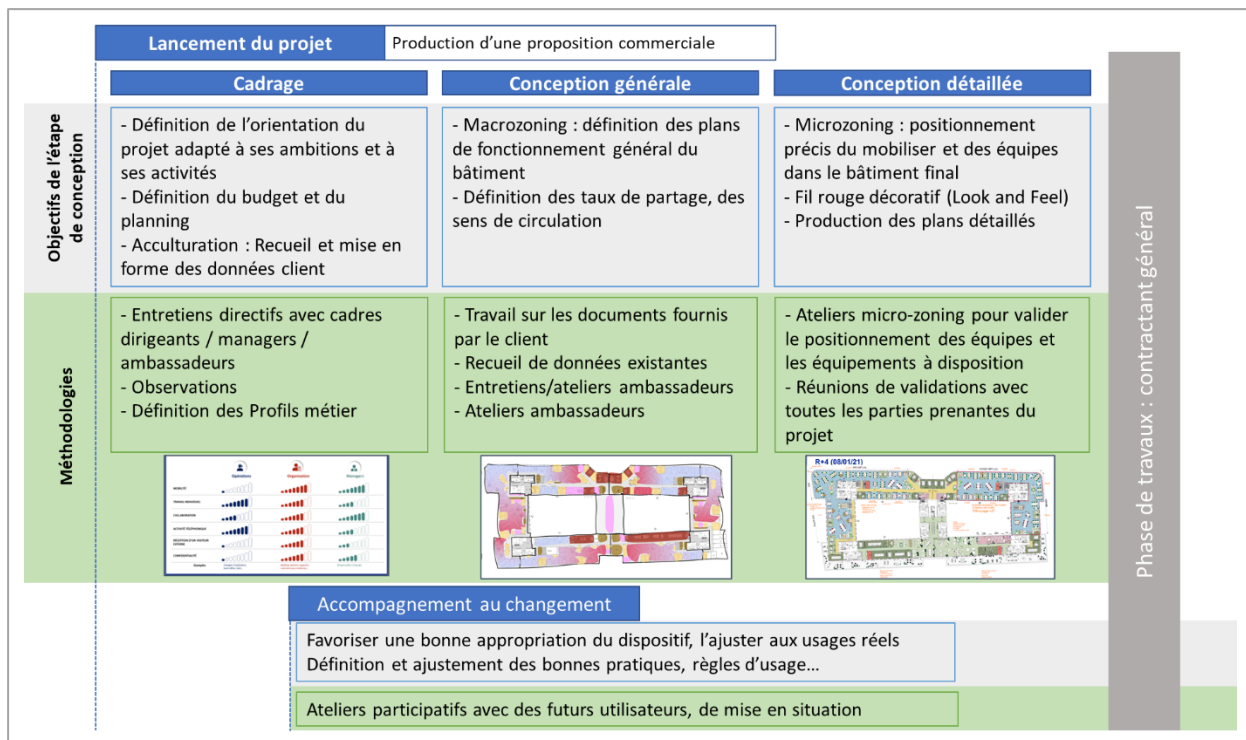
Lancement du projet

Production d'une proposition commerciale

Cadrage

Conception générale

Conception détaillée

Objectifs de l'étape de conception

- Définition de l'orientation du projet adapté à ses ambitions et à ses activités
- Définition du budget et du planning
- Acculturation : Recueil et mise en forme des données client

- Macrozoning : définition des plans de fonctionnement général du bâtiment
- Définition des taux de partage, des sens de circulation

- Microzoning : positionnement précis du mobiliser et des équipes dans le bâtiment final
- Fil rouge décoratif (Look and Feel)
- Production des plans détaillés

Méthodologies

- Entretiens directifs avec cadres dirigeants / managers / ambassadeurs
- Observations
- Définition des Profils métier

- Travail sur les documents fournis par le client
- Recueil de données existantes
- Entretiens/ateliers ambassadeurs
- Ateliers ambassadeurs

- Ateliers micro-zoning pour valider le positionnement des équipes et les équipements à disposition
- Réunions de validations avec toutes les parties prenantes du projet

Opérations

Organisation

Managers

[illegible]

R+4 (08/01/21)

Phase de travaux : contractant général

Accompagnement au changement

Favoriser une bonne appropriation du dispositif, l'ajuster aux usages réels
Définition et ajustement des bonnes pratiques, règles d'usage…

Ateliers participatifs avec des futurs utilisateurs, de mise en situation